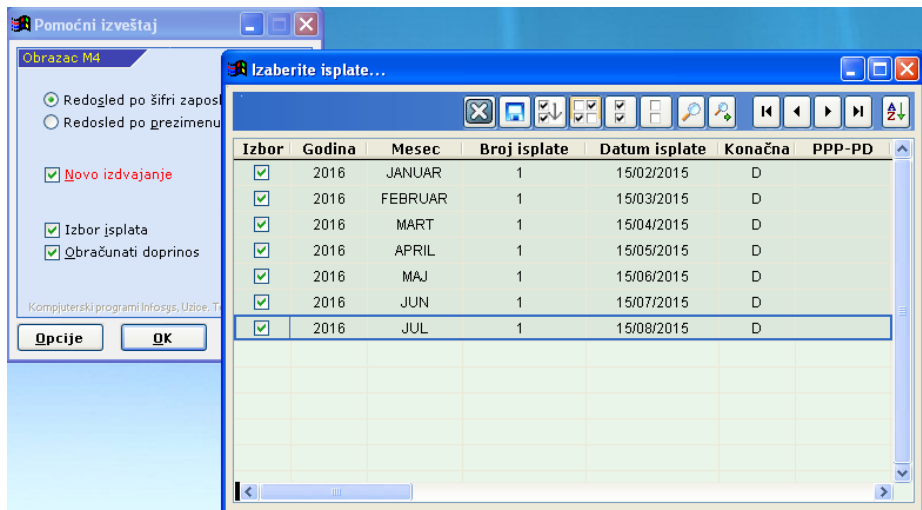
Pomoćni izveštaj

Obrazac M4

Redosled po šifri zaposl

Redosled po prezimenu

Novo izdvajanje

Izbor isplata

Obračunati doprinos

Kompjuterski programi Infosys, Uzice. T

Opcije

OK

Izaberite isplate...

| Izbor | Godina | Mesec | Broj isplate | Datum isplate | Konačna | PPP-PD |
|---|---|---|---|---|---|---|
| ☑ | 2016 | JANUAR | 1 | 15/02/2015 | D | |
| ☑ | 2016 | FEBRUAR | 1 | 15/03/2015 | D | |
| ☑ | 2016 | MART | 1 | 15/04/2015 | D | |
| ☑ | 2016 | APRIL | 1 | 15/05/2015 | D | |
| ☑ | 2016 | MAJ | 1 | 15/06/2015 | D | |
| ☑ | 2016 | JUN | 1 | 15/07/2015 | D | |
| ☑ | 2016 | JUL | 1 | 15/08/2015 | D | |